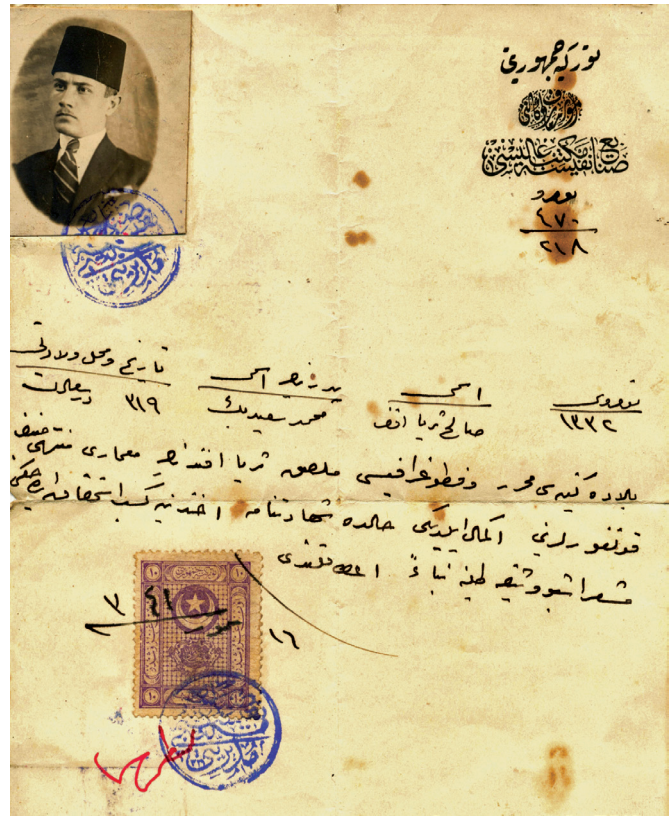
توركيه جمهوريتى

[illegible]

صنايع نفيسه مكتبى عاليسى

عدد
٦٧٠
٢٠٨

| نومروسى | اسمى | پدرينك اسمى | تاريخ و محل ولادتى |
|---|---|---|---|
| ١٢٢٢ | صالح ثريا افندى | محمد سعيد بك | ٣١٩ ديملوطه |

بالاده كيرى محرر فوطوغرافيسى ملصق ثريا افندينك معمارى شعبه سى صنفى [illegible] فوتوغرافى ايتيكيدن اكمال ايتديكى حالده شهادتنامه سنى اخذه مكتب استحقاق احراز ايلديكى شعرا شبو وثيقه ورلمه تدر مآئق تصديق اولنور

٤١
٧
١٦

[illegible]